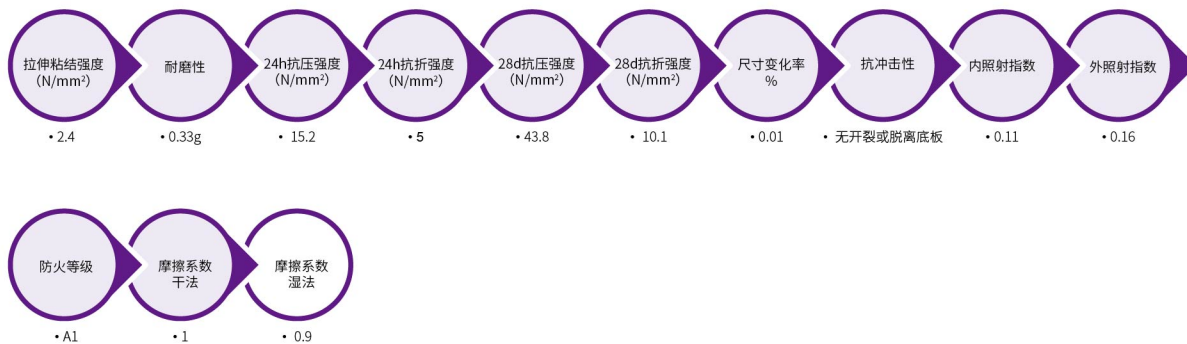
拉伸粘结强度 (N/mm²)
• 2.4

耐磨性
• 0.33g

24h抗压强度 (N/mm²)
• 15.2

24h抗折强度 (N/mm²)
• 5

28d抗压强度 (N/mm²)
• 43.8

28d抗折强度 (N/mm²)
• 10.1

尺寸变化率 %
• 0.01

抗冲击性
• 无开裂或脱离底板

内照射指数
• 0.11

外照射指数
• 0.16

防火等级
• A1

摩擦系数 干法
• 1

摩擦系数 湿法
• 0.9